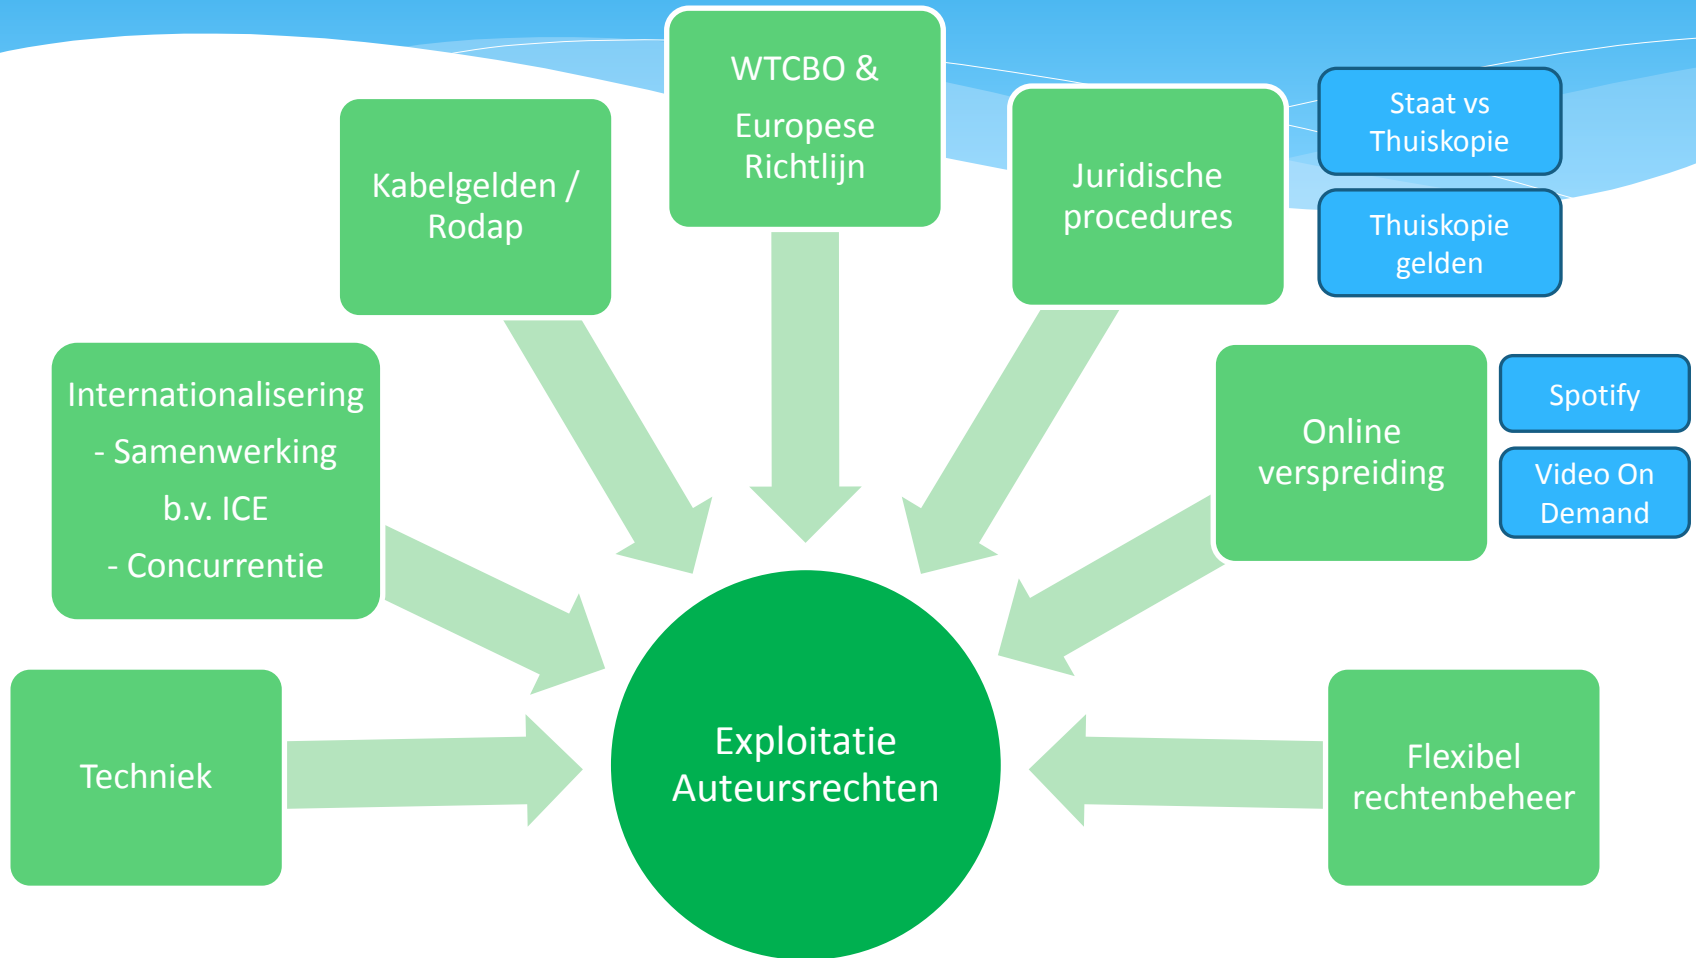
WTCBO &

Europese Richtlijn

Kabelgelden / Rodap

Juridische procedures

Staat vs Thuiskopie

Thuiskopie gelden

Internationalisering

- Samenwerking

b.v. ICE

- Concurrentie

Online verspreiding

Spotify

Video On Demand

Techniek

Exploitatie Auteursrechten

Flexibel rechtenbeheer